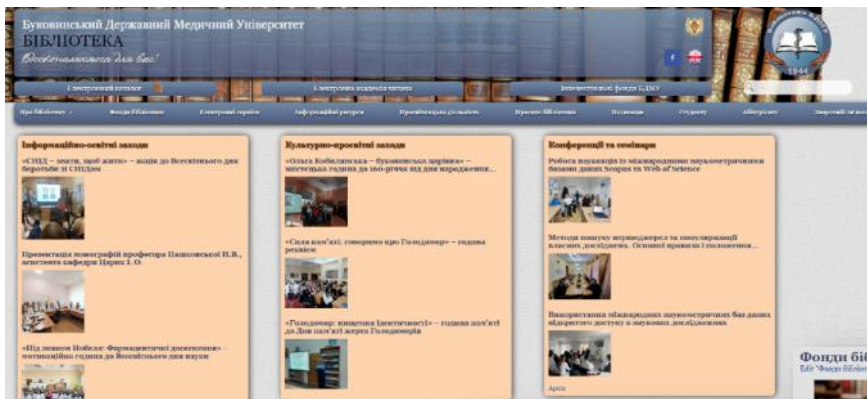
Буковинський Державний Медичний Університет
БІБЛІОТЕКА
Ласкаво просимо для вас!

1944

Електронний каталог | Електронна академія читача | Інституційний репозитарій БДМУ

Про бібліотеку | Фонди бібліотеки | Електронні ресурси | Інформаційні ресурси | Просвітницька діяльність | Послуги бібліотеки | Підписка | Студенту | Абітурієнту | Запитай бібліотекаря

Інформаційно-освітні заходи

«СНІД – знати, щоб жити» – акція до Всесвітнього дня боротьби зі СНІДом

Презентація монографії професора Пашковської Н.В., асистента кафедри Цариш І. О.

«Від знахаря до Нобеля: Фармацевтичні досягнення» – інформаційна година до Всесвітнього дня науки

Культурно-просвітні заходи

«Ольга Кобилянська – буковинська шарівка» – мистецька година до 160-річчя від дня народження...

«Сила пам'яті: говоримо про Голодомор» – година реквієм

«Голодомор: знищення ідентичності» – година пам'яті до Дня пам'яті жертв Голодоморів

Конференції та семінари

Робота науковців із міжнародними наукометричними базами даних Scopus та Web of Science

Методи пошуку першоджерел та популяризації власних досліджень. Основні правила і положення...

Використання міжнародних наукометричних баз даних відкритого доступу в наукових дослідженнях

Архів

Фонди біб
Edit "Фонди бібліо